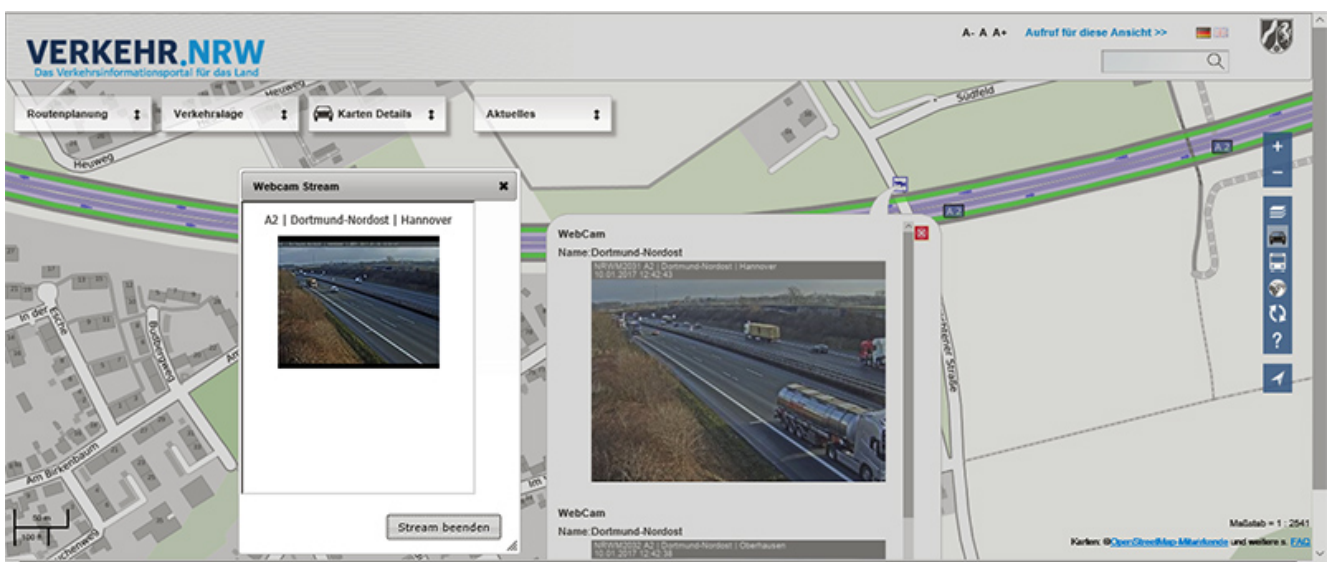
VERKEHR.NRW
Das Verkehrsinformationsportal für das Land

A- A A+ Aufruf für diese Ansicht >>

Routenplanung
Verkehrslage
Karten Details
Aktuelles

Heuweg
Südfeld
A2

Webcam Stream
A2 | Dortmund-Nordost | Hannover
Stream beenden

WebCam
Name:Dortmund-Nordost
NRW/M2031 A2 | Dortmund-Nordost | Hannover
10.01.2017 12:42:43

WebCam
Name:Dortmund-Nordost
NRW/M2032 A2 | Dortmund-Nordost | Oberhausen
10.01.2017 12:42:38

In der Esche
Am Birkenbaum
50 m
100 ft

Maßstab = 1 : 2541
Karten: ©OpenStreetMap-Mitwirkende und weitere s. FAQ